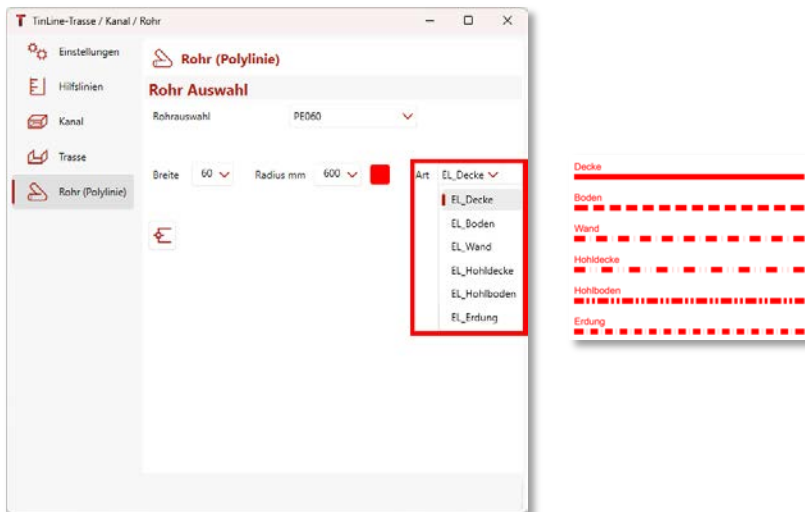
TinLine-Trasse / Kanal / Rohr

Einstellungen
Hilfslinien
Kanal
Trasse
Rohr (Polylinie)

Rohr (Polylinie)

Rohr Auswahl

Rohrauswahl PE060

Breite 60 Radius mm 600 Art EL_Decke

EL_Decke
EL_Boden
EL_Wand
EL_Hohldecke
EL_Hohlboden
EL_Erdung

Decke
Boden
Wand
Hohldecke
Hohlboden
Erdung